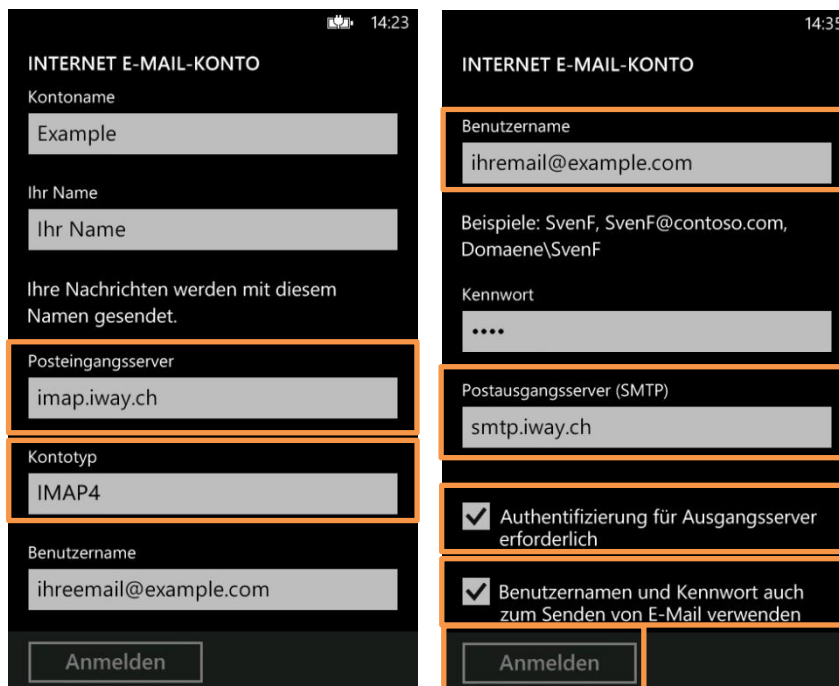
14:23

INTERNET E-MAIL-KONTO

Kontoname

Example

Ihr Name

Ihr Name

Ihre Nachrichten werden mit diesem Namen gesendet.

Posteingangsserver

imap.iway.ch

Kontotyp

IMAP4

Benutzername

ihreemail@example.com

Anmelden

14:35

INTERNET E-MAIL-KONTO

Benutzername

ihremail@example.com

Beispiele: SvenF, SvenF@contoso.com, Domaene\SvenF

Kennwort

••••

Postausgangsserver (SMTP)

smtp.iway.ch

Authentifizierung für Ausgangsserver erforderlich

Benutzernamen und Kennwort auch zum Senden von E-Mail verwenden

Anmelden